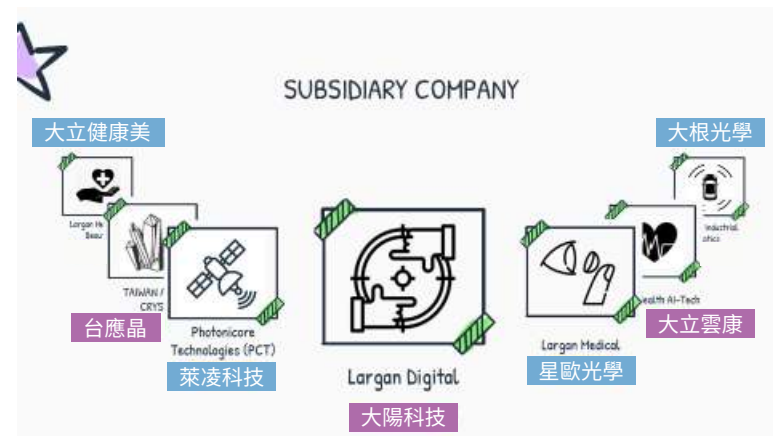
SUBSIDIARY COMPANY

大立健康美

Largan H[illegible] Beau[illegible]

TAIWAN / CRYS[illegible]

台應晶

Photonicore Technologies (PCT)

萊凌科技

Largan Digital

大陽科技

Largan Medical

星歐光學

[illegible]ealth AI-Tech

大立雲康

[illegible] Industrial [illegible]otics

大根光學